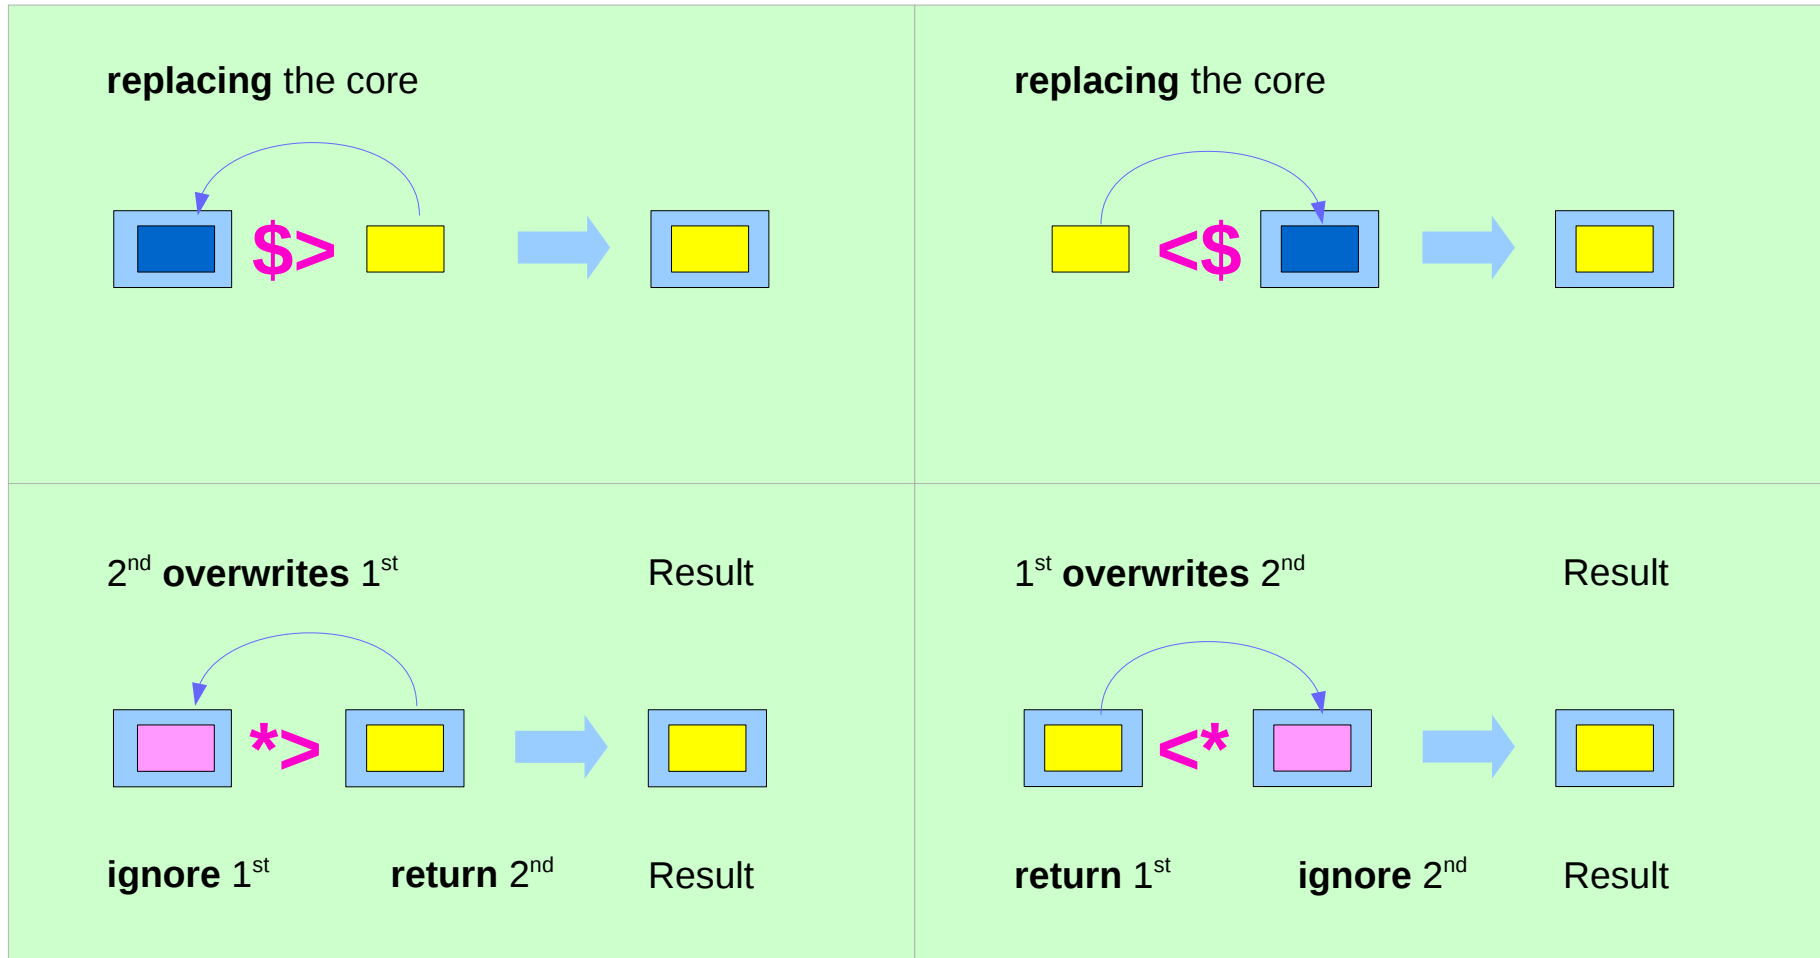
**replacing** the core

$>

**replacing** the core

<$

2$^{nd}$ **overwrites** 1$^{st}$

Result

*>

**ignore** 1$^{st}$

**return** 2$^{nd}$

Result

1$^{st}$ **overwrites** 2$^{nd}$

Result

<*

**return** 1$^{st}$

**ignore** 2$^{nd}$

Result